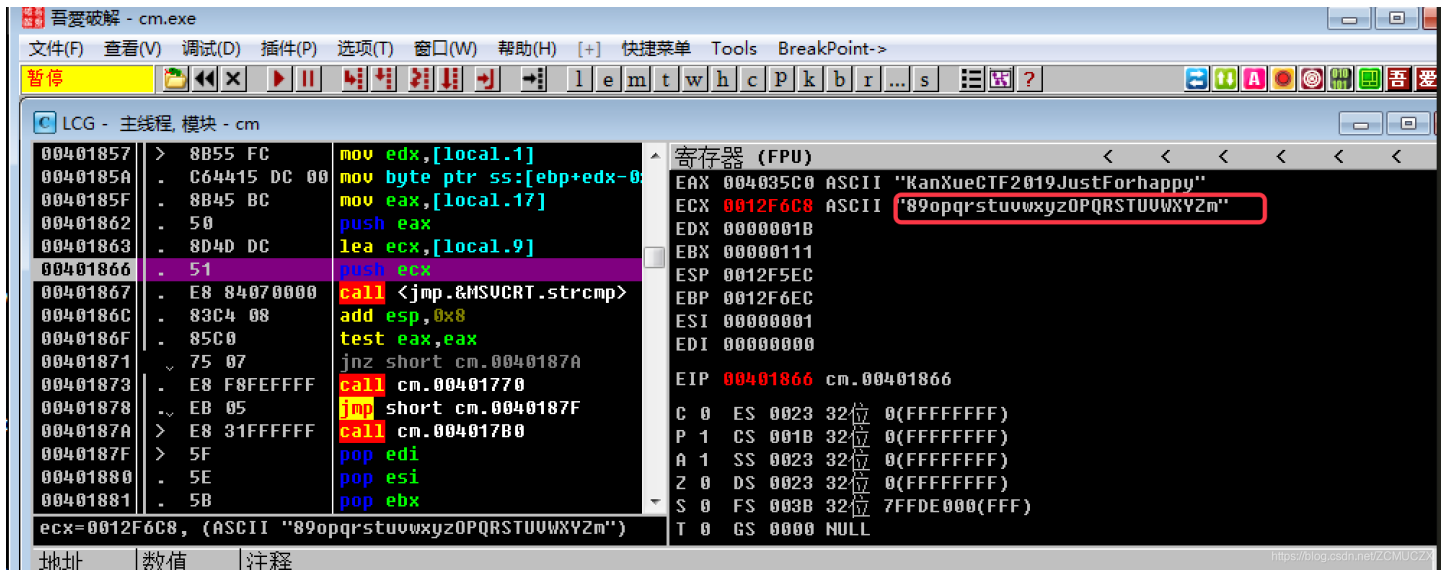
吾爱破解 - cm.exe

文件(F) 查看(V) 调试(D) 插件(P) 选项(T) 窗口(W) 帮助(H) [+] 快捷菜单 Tools BreakPoint->

暂停

l e m t w h c P k b r ... s

LCG - 主线程, 模块 - cm

| | | | |
|---|---|---|---|
| 00401857 | > | 8B55 FC | mov edx,[local.1] |
| 0040185A | . | C64415 DC 00 | mov byte ptr ss:[ebp+edx-0x |
| 0040185F | . | 8B45 BC | mov eax,[local.17] |
| 00401862 | . | 50 | push eax |
| 00401863 | . | 8D4D DC | lea ecx,[local.9] |
| 00401866 | . | 51 | push ecx |
| 00401867 | . | E8 84070000 | call <jmp.&MSVCRT.strcmp> |
| 0040186C | . | 83C4 08 | add esp,0x8 |
| 0040186F | . | 85C0 | test eax,eax |
| 00401871 | ⌄ | 75 07 | jnz short cm.0040187A |
| 00401873 | . | E8 F8FEFFFF | call cm.00401770 |
| 00401878 | .⌄ | EB 05 | jmp short cm.0040187F |
| 0040187A | > | E8 31FFFFFF | call cm.004017B0 |
| 0040187F | > | 5F | pop edi |
| 00401880 | . | 5E | pop esi |
| 00401881 | . | 5B | pop ebx |

ecx=0012F6C8, (ASCII "89opqrstuvwxyzOPQRSTUVWXYZm")

寄存器 (FPU) < < < < < <

EAX 004035C0 ASCII "KanXueCTF2019JustForhappy"
ECX 0012F6C8 ASCII "89opqrstuvwxyzOPQRSTUVWXYZm"
EDX 0000001B
EBX 00000111
ESP 0012F5EC
EBP 0012F6EC
ESI 00000001
EDI 00000000

EIP 00401866 cm.00401866

C 0 ES 0023 32位 0(FFFFFFFF)
P 1 CS 001B 32位 0(FFFFFFFF)
A 1 SS 0023 32位 0(FFFFFFFF)
Z 0 DS 0023 32位 0(FFFFFFFF)
S 0 FS 003B 32位 7FFDE000(FFF)
T 0 GS 0000 NULL

地址 数值 注释

https://blog.csdn.net/ZCMUCZX